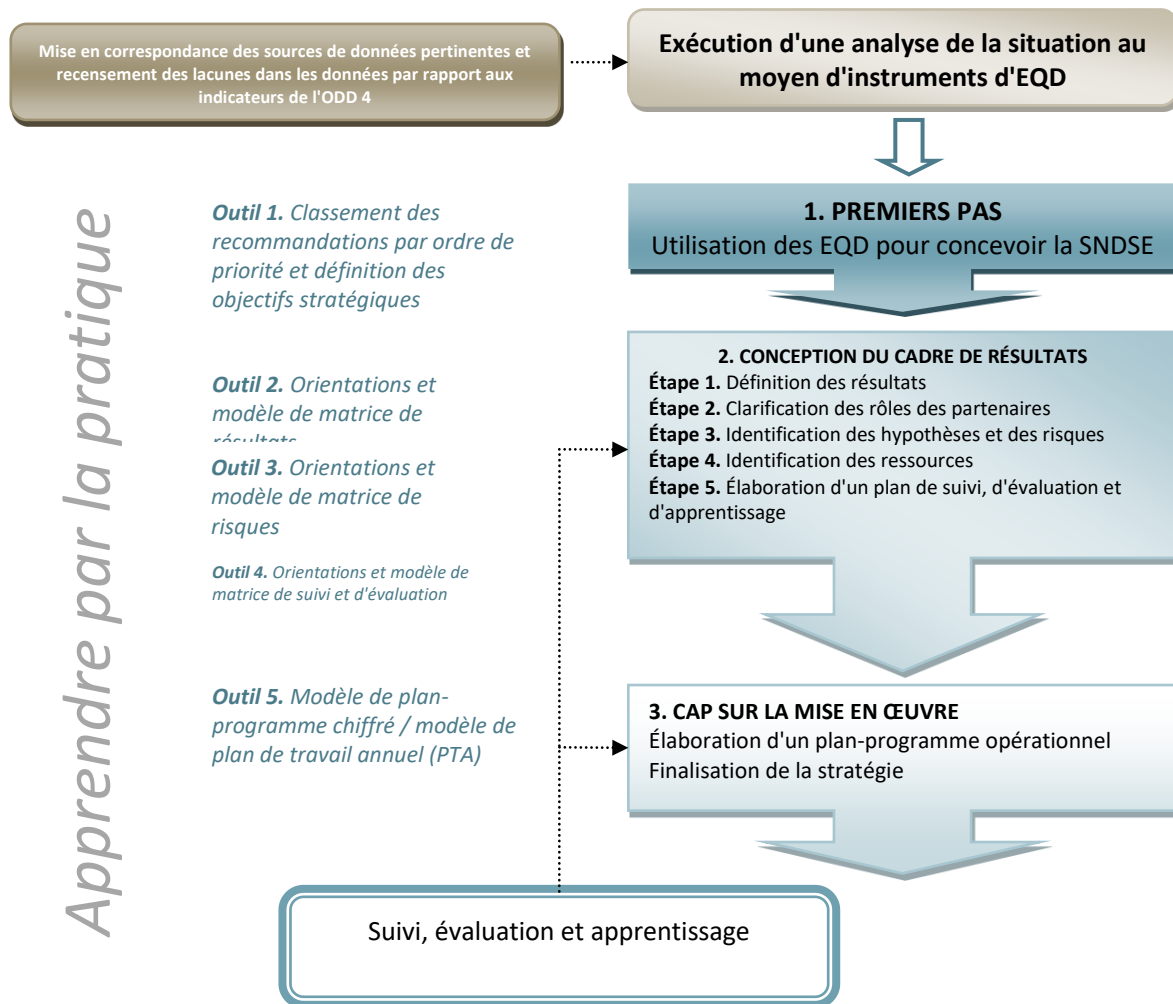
Mise en correspondance des sources de données pertinentes et recensement des lacunes dans les données par rapport aux indicateurs de l'ODD 4

Exécution d'une analyse de la situation au moyen d'instruments d'EQD

Apprendre par la pratique

Outil 1. Classement des recommandations par ordre de priorité et définition des objectifs stratégiques

1. PREMIERS PAS
Utilisation des EQD pour concevoir la SNDSE

Outil 2. Orientations et modèle de matrice de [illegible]

2. CONCEPTION DU CADRE DE RÉSULTATS
Étape 1. Définition des résultats
Étape 2. Clarification des rôles des partenaires
Étape 3. Identification des hypothèses et des risques
Étape 4. Identification des ressources
Étape 5. Élaboration d'un plan de suivi, d'évaluation et d'apprentissage

Outil 3. Orientations et modèle de matrice de risques

Outil 4. Orientations et modèle de matrice de suivi et d'évaluation

Outil 5. Modèle de plan-programme chiffré / modèle de plan de travail annuel (PTA)

3. CAP SUR LA MISE EN ŒUVRE
Élaboration d'un plan-programme opérationnel
Finalisation de la stratégie

Suivi, évaluation et apprentissage